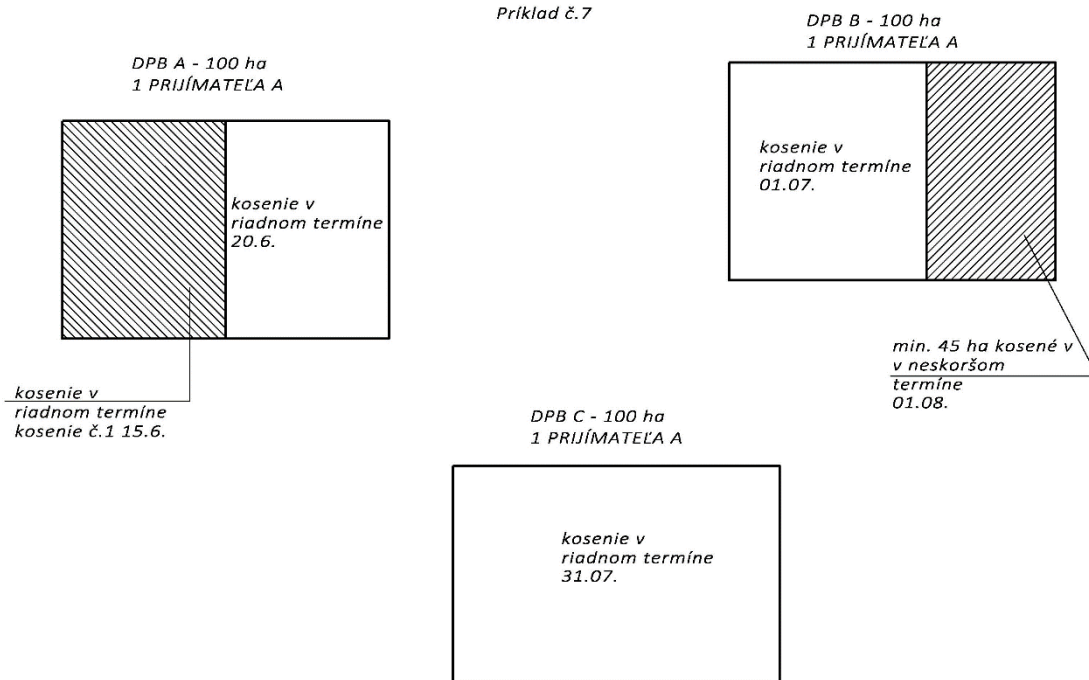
Príklad č.7

DPB A - 100 ha
1 PRIJÍMATEĽA A

kosenie v riadnom termíne 20.6.

kosenie v riadnom termíne kosenie č.1 15.6.

DPB B - 100 ha
1 PRIJÍMATEĽA A

kosenie v riadnom termíne 01.07.

min. 45 ha kosené v v neskoršom termíne 01.08.

DPB C - 100 ha
1 PRIJÍMATEĽA A

kosenie v riadnom termíne 31.07.